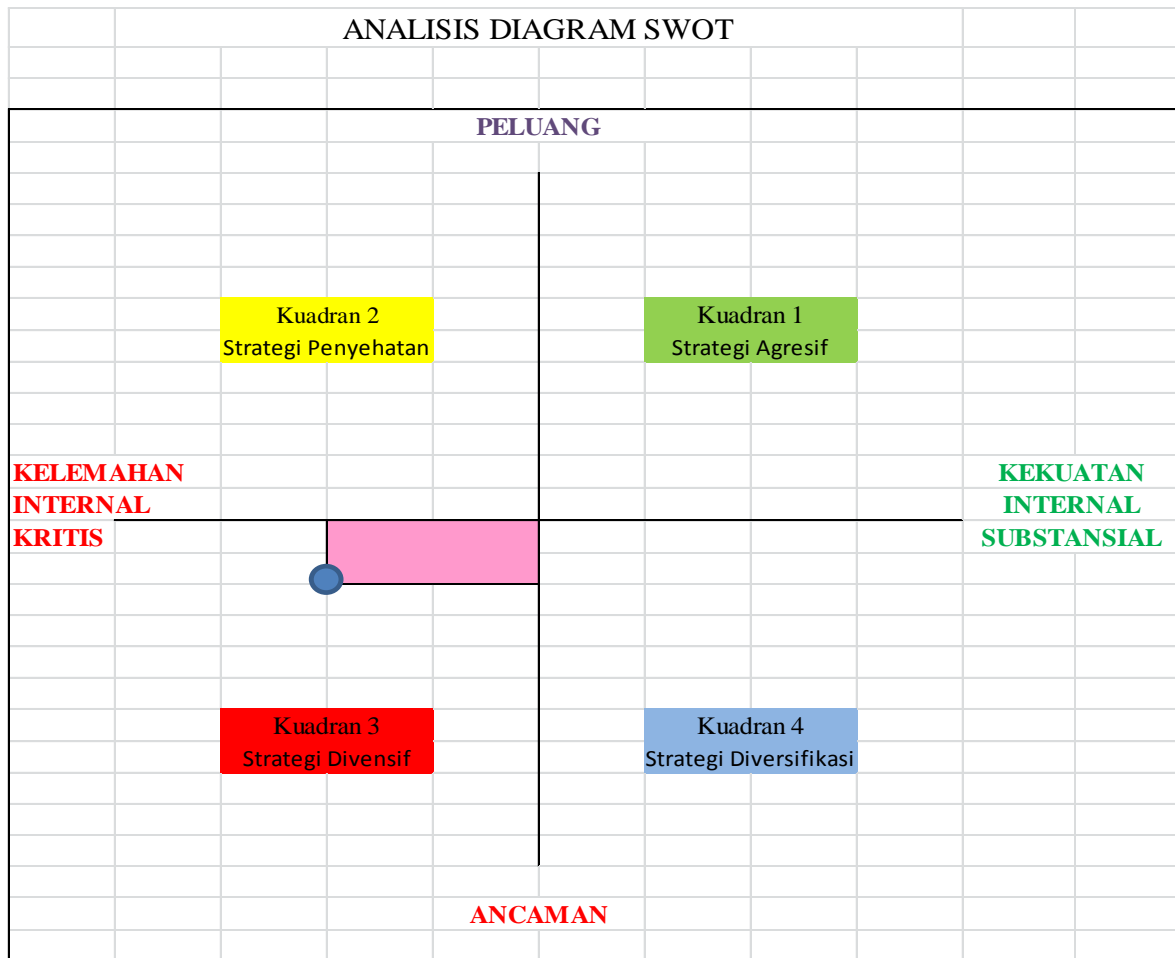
ANALISIS DIAGRAM SWOT

PELUANG

Kuadran 2
Strategi Penyehatan

Kuadran 1
Strategi Agresif

KELEMAHAN INTERNAL KRITIS

KEKUATAN INTERNAL SUBSTANSIAL

Kuadran 3
Strategi Divensif

Kuadran 4
Strategi Diversifikasi

ANCAMAN